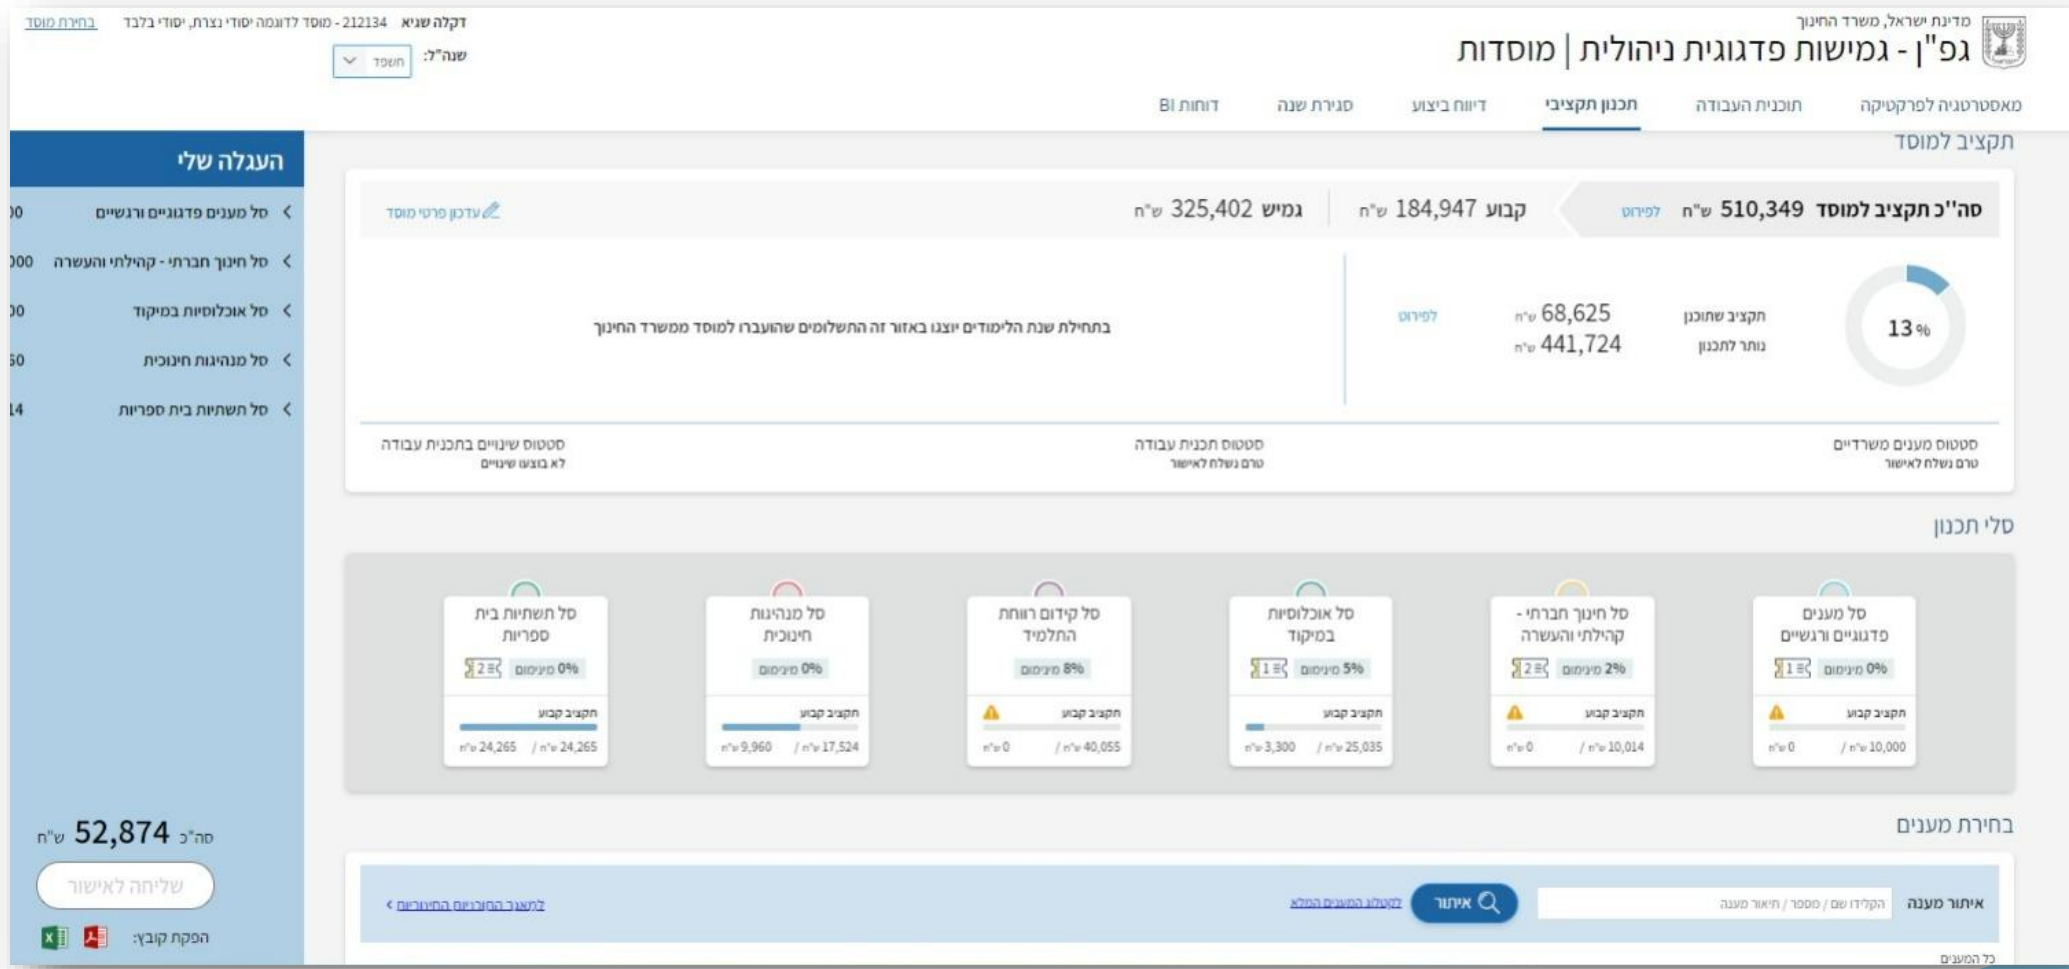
מדינת ישראל, משרד החינוך
גפ"ן - גמישות פדגוגית ניהולית | מוסדות

דקלה שגיא 212134 - מוסד לדוגמה יסודי נצרת, יסודי בלבד בחירת מוסד
שנה"ל: תשפד

מאסטרטגיה לפרקטיקה תוכנית העבודה תכנון תקציבי דיווח ביצוע סגירת שנה דוחות BI

תקציב למוסד

סה"כ תקציב למוסד 510,349 ש"ח לפירוט קבוע 184,947 ש"ח גמיש 325,402 ש"ח עדכון פרטי מוסד

13 %
תקציב שתוכנן 68,625 ש"ח
נותר לתכנון 441,724 ש"ח
לפירוט

בתחילת שנת הלימודים יוצגו באזור זה התשלומים שהועברו למוסד ממשרד החינוך

סטטוס מענים משרדיים
טרם נשלח לאישור
סטטוס תכנית עבודה
טרם נשלח לאישור
סטטוס שינויים בתכנית עבודה
לא בוצעו שינויים

סלי תכנון

| סל מענים פדגוגיים ורגשיים | סל חינוך חברתי - קהילתי והעשרה | סל אוכלוסיות במיקוד | סל קידום רווחת התלמיד | סל מנהיגות חינוכית | סל תשתיות בית ספריות |
|---|---|---|---|---|---|
| 1 מינימום 0% | 2 מינימום 2% | 1 מינימום 5% | מינימום 8% | מינימום 0% | 2 מינימום 0% |
| תקציב קבוע | תקציב קבוע | תקציב קבוע | תקציב קבוע | תקציב קבוע | תקציב קבוע |
| 0 ש"ח / 10,000 ש"ח | 0 ש"ח / 10,014 ש"ח | 3,300 ש"ח / 25,035 ש"ח | 0 ש"ח / 40,055 ש"ח | 9,960 ש"ח / 17,524 ש"ח | 24,265 ש"ח / 24,265 ש"ח |

בחירת מענים
איתור מענה הקלידו שם / מספר / תיאור מענה איתור לקטלוג המענים המלא לתצוגת המובילים המעורבים
כל המענים

העגלה שלי
סל מענים פדגוגיים ורגשיים 00
סל חינוך חברתי - קהילתי והעשרה 000
סל אוכלוסיות במיקוד 00
סל מנהיגות חינוכית 50
סל תשתיות בית ספריות 14

סה"כ 52,874 ש"ח
שליחה לאישור
הפקת קובץ: